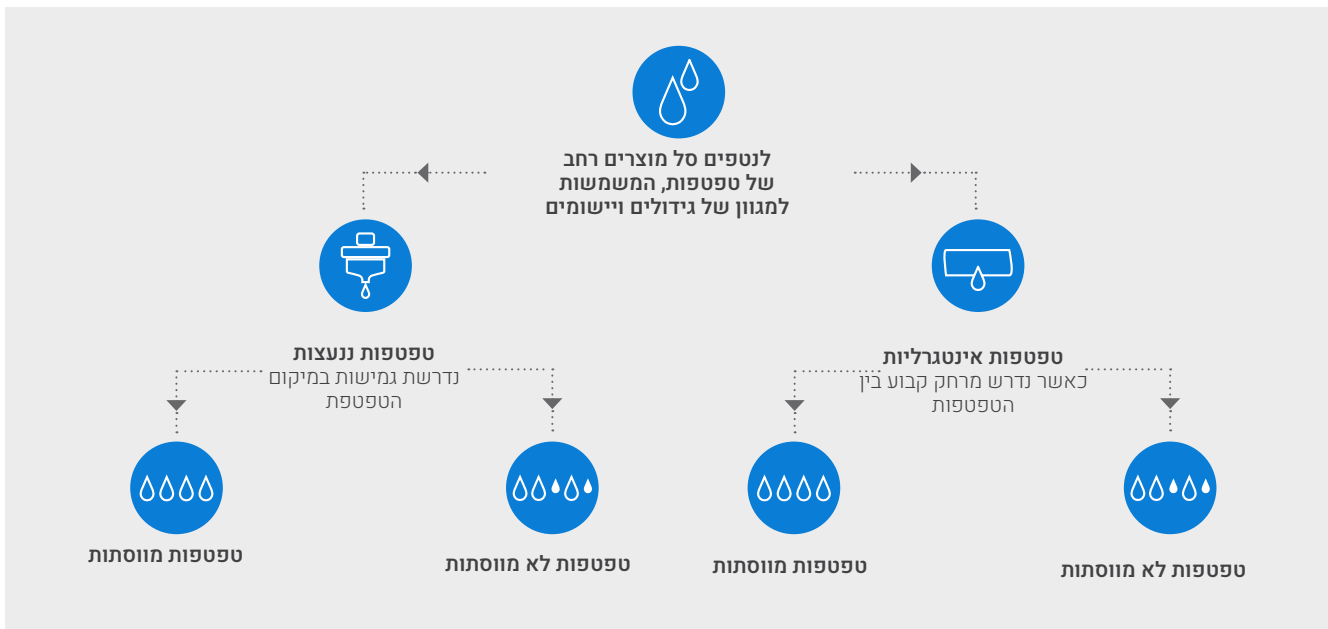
לנטפים סל מוצרים רחב של טפטפות, המשמשות למגוון של גידולים ויישומים

טפטפות אינטגרליות
כאשר נדרש מרחק קבוע בין הטפטפות

טפטפות ננעצות
נדרשת גמישות במיקום הטפטפת

טפטפות לא מווסתות

טפטפות מווסתות

טפטפות לא מווסתות

טפטפות מווסתות